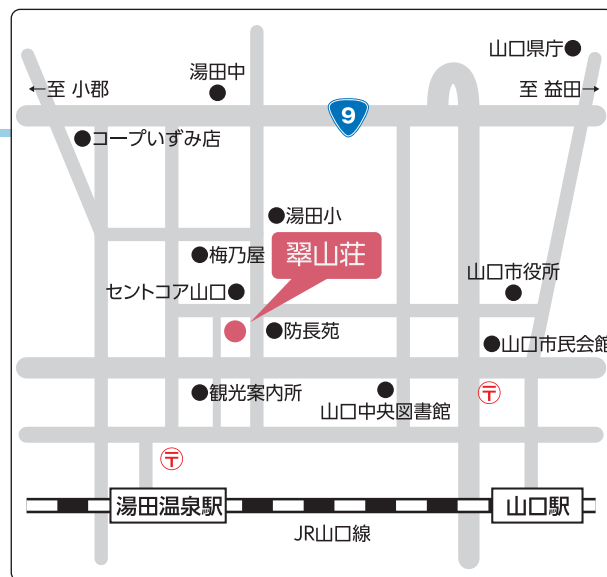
山口県庁●

←至 小郡

湯田中
●

9

至 益田→

●コープいずみ店

●湯田小

●梅乃屋

翠山荘

山口市役所
●

セントコア山口●

●防長苑

●山口市民会館

●観光案内所

●
山口中央図書館

〒

〒

湯田温泉駅

山口駅

JR山口線